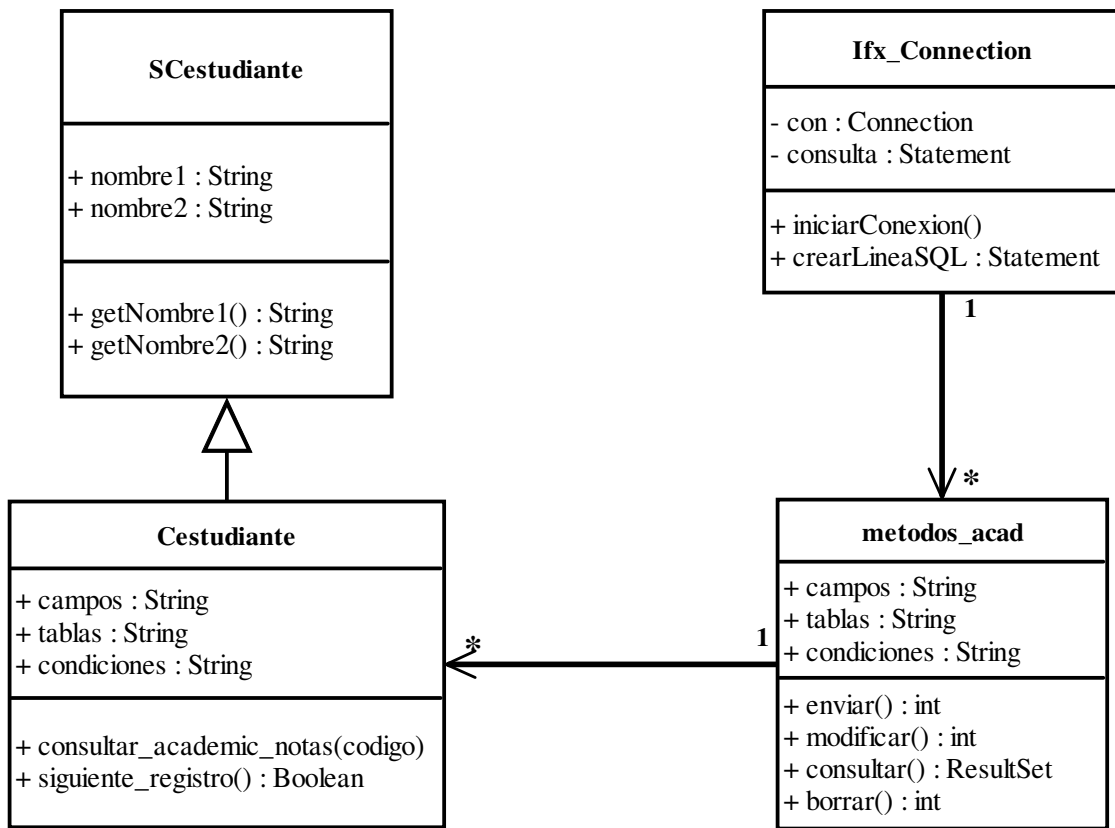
SCestudiante

+ nombre1 : String
+ nombre2 : String

+ getNombre1() : String
+ getNombre2() : String

Ifx_Connection

- con : Connection
- consulta : Statement

+ iniciarConexion()
+ crearLineaSQL : Statement

1

*

Cestudiante

+ campos : String
+ tablas : String
+ condiciones : String

+ consultar_academic_notas(codigo)
+ siguiente_registro() : Boolean

*

1

metodos_acad

+ campos : String
+ tablas : String
+ condiciones : String

+ enviar() : int
+ modificar() : int
+ consultar() : ResultSet
+ borrar() : int